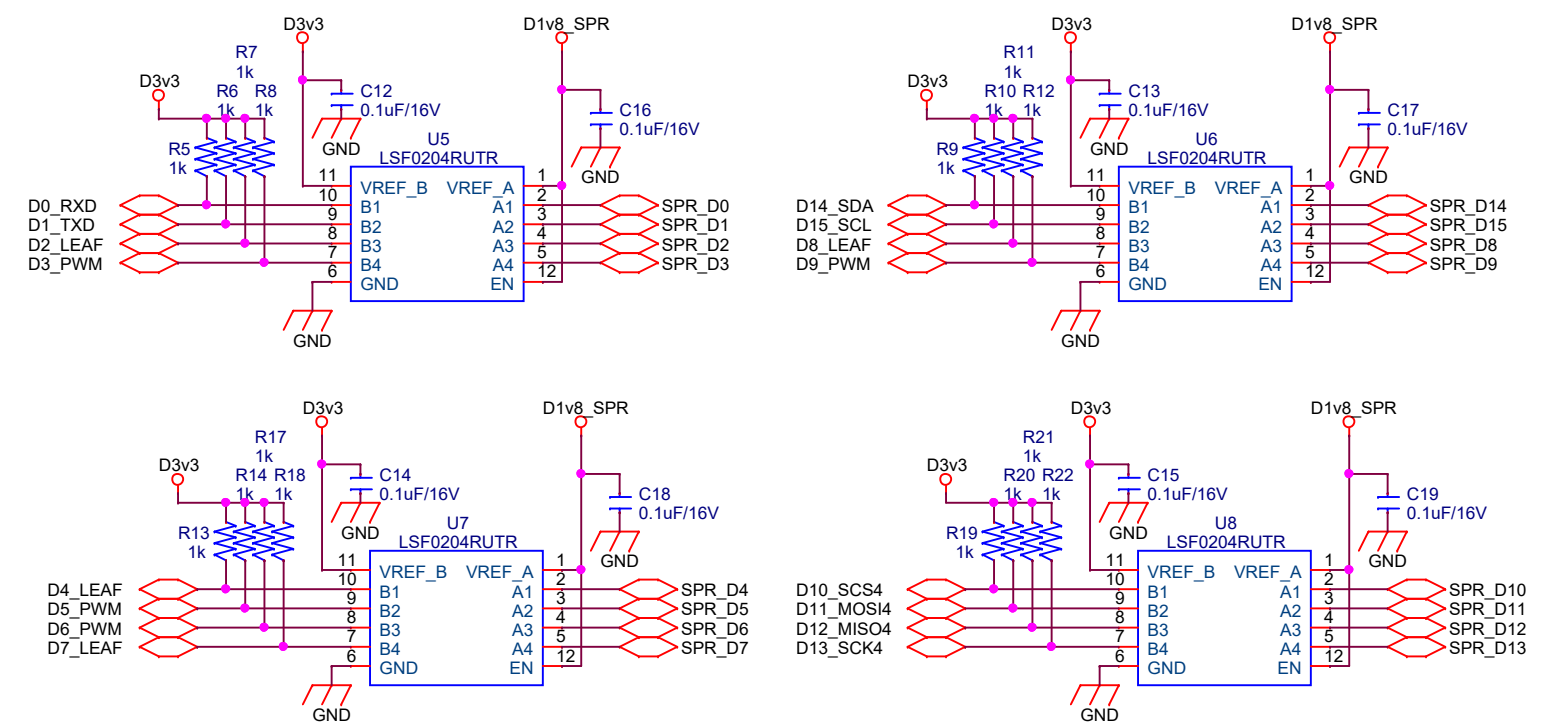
D3v3
D1v8_SPR
R7
1k
D3v3
R6 R8
1k 1k
C12
0.1uF/16V
C16
0.1uF/16V
GND
R5
1k
U5
LSF0204RUTR
GND
D0_RXD
D1_TXD
D2_LEAF
D3_PWM
11
10
9
8
7
6
VREF_B
B1
B2
B3
B4
GND
VREF_A
A1
A2
A3
A4
EN
1
2
3
4
5
12
SPR_D0
SPR_D1
SPR_D2
SPR_D3
GND

D3v3
D1v8_SPR
R11
1k
D3v3
R10 R12
1k 1k
C13
0.1uF/16V
C17
0.1uF/16V
GND
R9
1k
U6
LSF0204RUTR
GND
D14_SDA
D15_SCL
D8_LEAF
D9_PWM
11
10
9
8
7
6
VREF_B
B1
B2
B3
B4
GND
VREF_A
A1
A2
A3
A4
EN
1
2
3
4
5
12
SPR_D14
SPR_D15
SPR_D8
SPR_D9
GND

D3v3
D1v8_SPR
R17
1k
D3v3
R14 R18
1k 1k
C14
0.1uF/16V
C18
0.1uF/16V
GND
R13
1k
U7
LSF0204RUTR
GND
D4_LEAF
D5_PWM
D6_PWM
D7_LEAF
11
10
9
8
7
6
VREF_B
B1
B2
B3
B4
GND
VREF_A
A1
A2
A3
A4
EN
1
2
3
4
5
12
SPR_D4
SPR_D5
SPR_D6
SPR_D7
GND

D3v3
D1v8_SPR
R21
1k
D3v3
R20 R22
1k 1k
C15
0.1uF/16V
C19
0.1uF/16V
GND
R19
1k
U8
LSF0204RUTR
GND
D10_SCS4
D11_MOSI4
D12_MISO4
D13_SCK4
11
10
9
8
7
6
VREF_B
B1
B2
B3
B4
GND
VREF_A
A1
A2
A3
A4
EN
1
2
3
4
5
12
SPR_D10
SPR_D11
SPR_D12
SPR_D13
GND